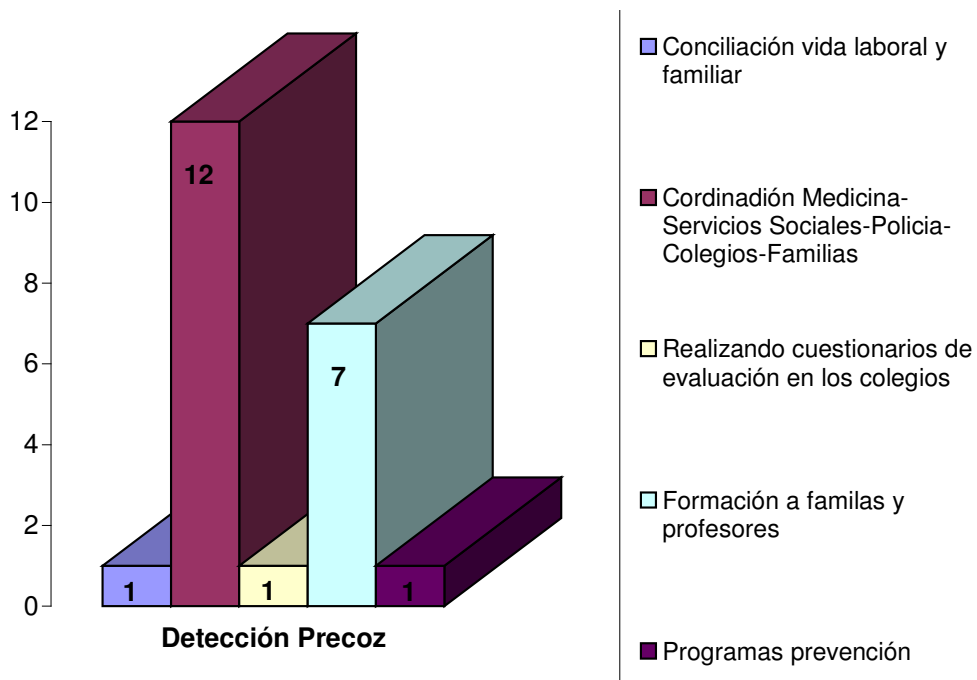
12
10
8
6
4
2
0

1
12
1
7
1

Detección Precoz

Conciliación vida laboral y familiar

Cordinadión Medicina-Servicios Sociales-Policia-Colegios-Familias

Realizando cuestionarios de evaluación en los colegios

Formación a familas y profesores

Programas prevención